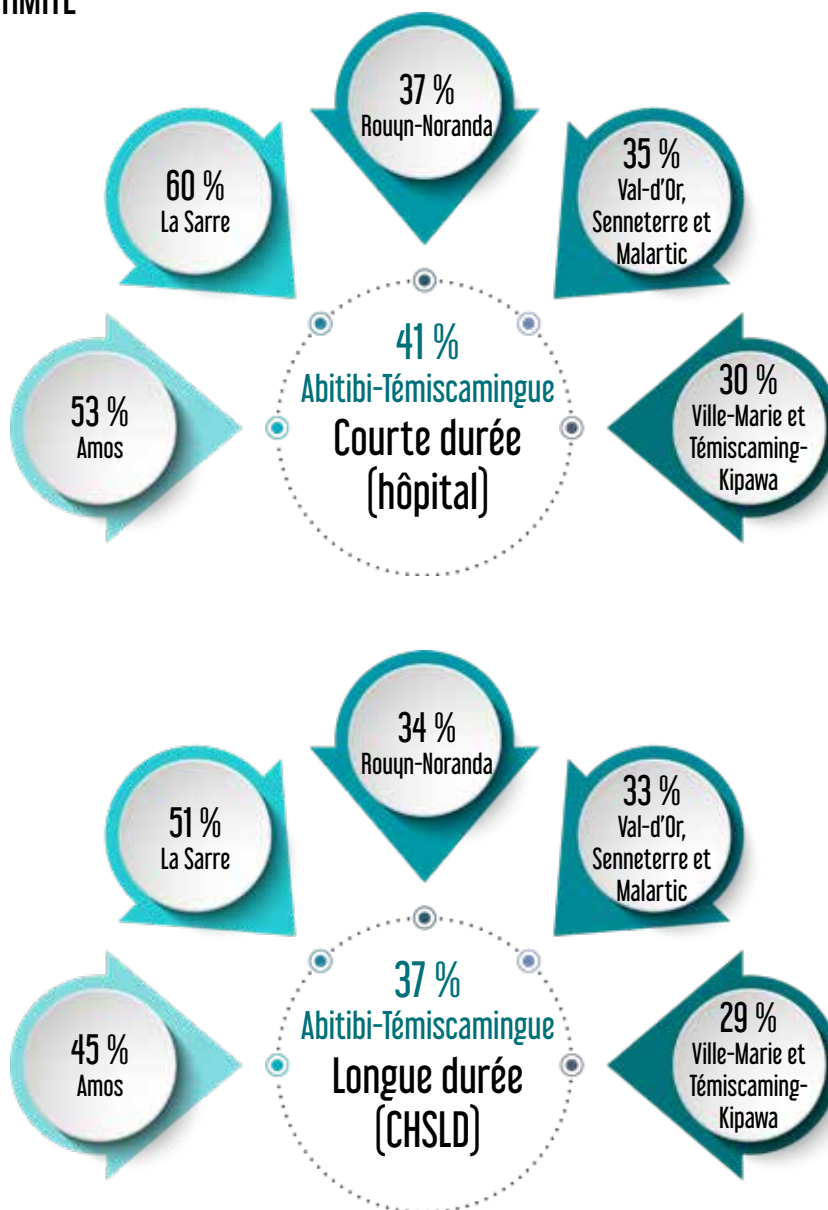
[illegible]MITE

37 %
Rouyn-Noranda

60 %
La Sarre

35 %
Val-d'Or, Senneterre et Malartic

41 %
Abitibi-Témiscamingue
Courte durée
(hôpital)

53 %
Amos

30 %
Ville-Marie et Témiscaming-Kipawa

34 %
Rouyn-Noranda

51 %
La Sarre

33 %
Val-d'Or, Senneterre et Malartic

37 %
Abitibi-Témiscamingue
Longue durée
(CHSLD)

45 %
Amos

29 %
Ville-Marie et Témiscaming-Kipawa